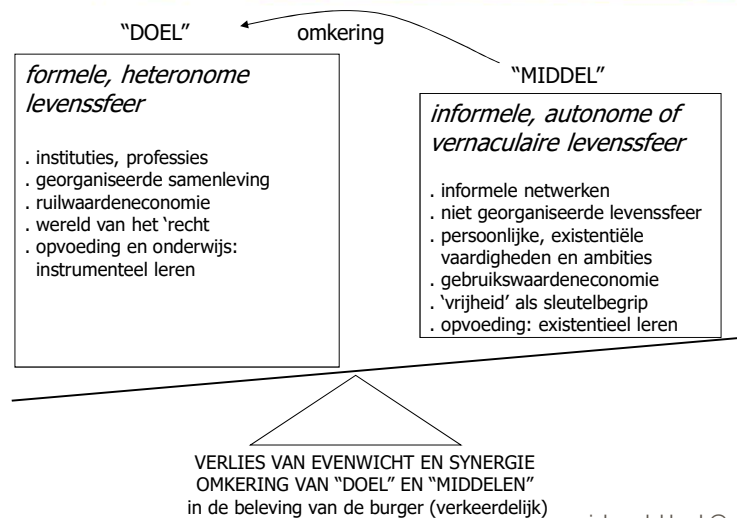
"DOEL"

omkering

"MIDDEL"

*formele, heteronome levenssfeer*

. instituties, professies
. georganiseerde samenleving
. ruilwaardeneconomie
. wereld van het 'recht
. opvoeding en onderwijs: instrumenteel leren

*informele, autonome of vernaculaire levenssfeer*

. informele netwerken
. niet georganiseerde levenssfeer
. persoonlijke, existentiële vaardigheden en ambities
. gebruikswaardeneconomie
. 'vrijheid' als sleutelbegrip
. opvoeding: existentieel leren

VERLIES VAN EVENWICHT EN SYNERGIE
OMKERING VAN "DOEL" EN "MIDDELEN"
in de beleving van de burger (verkeerdelijk)

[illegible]